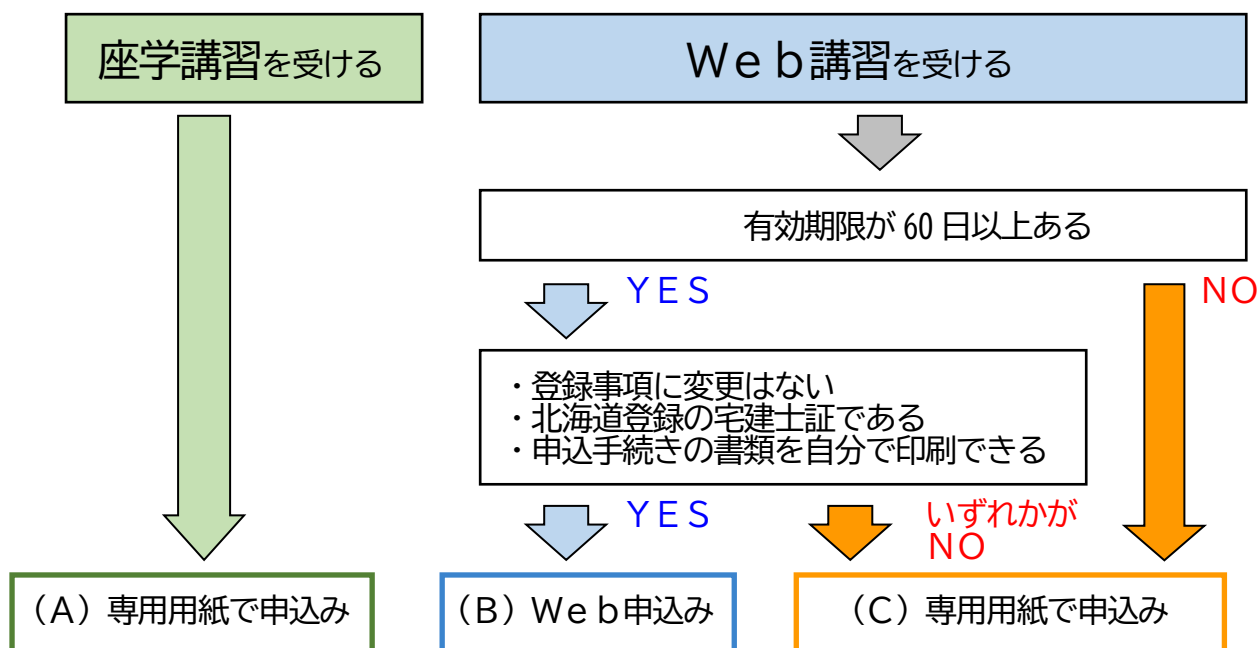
座学講習を受ける

Ｗｅｂ講習を受ける

有効期限が 60 日以上ある

ＹＥＳ

ＮＯ

・登録事項に変更はない
・北海道登録の宅建士証である
・申込手続きの書類を自分で印刷できる

ＹＥＳ

いずれかが
ＮＯ

（A）専用用紙で申込み

（B）Ｗｅｂ申込み

（C）専用用紙で申込み